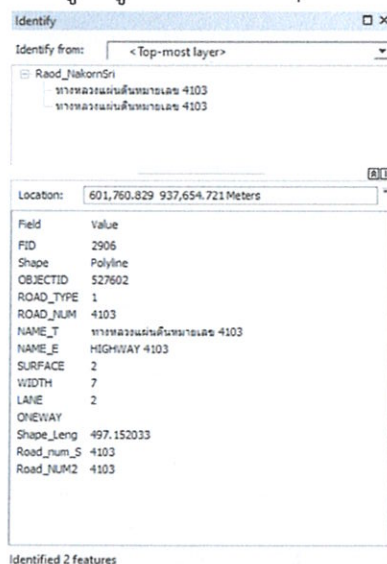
Identify

Identify from: <Top-most layer>

Raod_NakornSri
ทางหลวงแผ่นดินหมายเลข 4103
ทางหลวงแผ่นดินหมายเลข 4103

Location: 601,760.829 937,654.721 Meters

| Field | Value |
|---|---|
| FID | 2906 |
| Shape | Polyline |
| OBJECTID | 527602 |
| ROAD_TYPE | 1 |
| ROAD_NUM | 4103 |
| NAME_T | ทางหลวงแผ่นดินหมายเลข 4103 |
| NAME_E | HIGHWAY 4103 |
| SURFACE | 2 |
| WIDTH | 7 |
| LANE | 2 |
| ONEWAY | |
| Shape_Leng | 497.152033 |
| Road_num_S | 4103 |
| Road_NUM2 | 4103 |

Identified 2 features